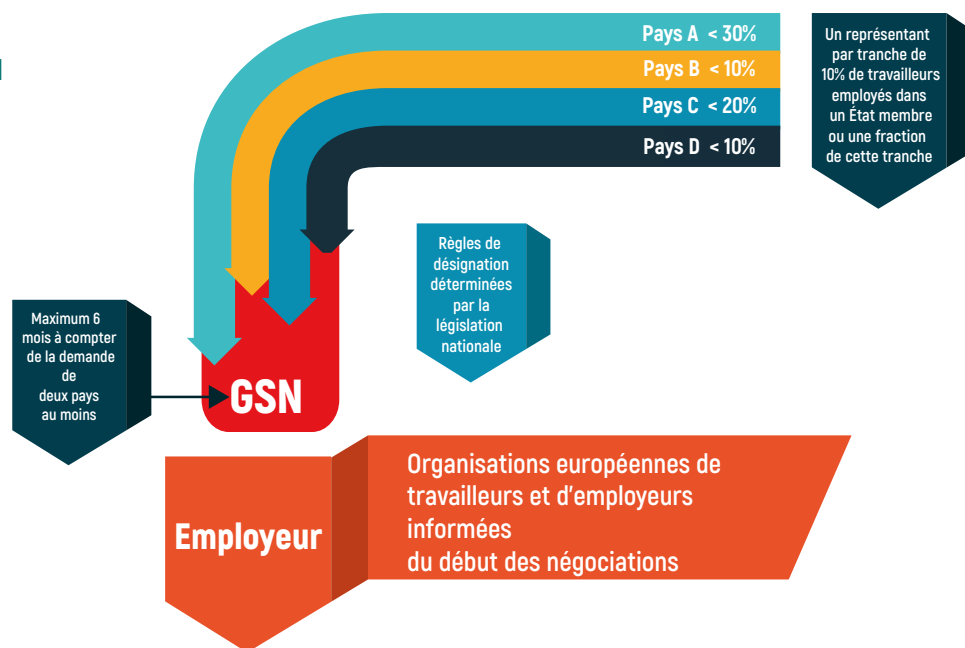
Pays A < 30%
Pays B < 10%
Pays C < 20%
Pays D < 10%

Un représentant par tranche de 10% de travailleurs employés dans un État membre ou une fraction de cette tranche

Règles de désignation déterminées par la législation nationale

Maximum 6 mois à compter de la demande de deux pays au moins

GSN

Employeur

Organisations européennes de travailleurs et d'employeurs informées du début des négociations